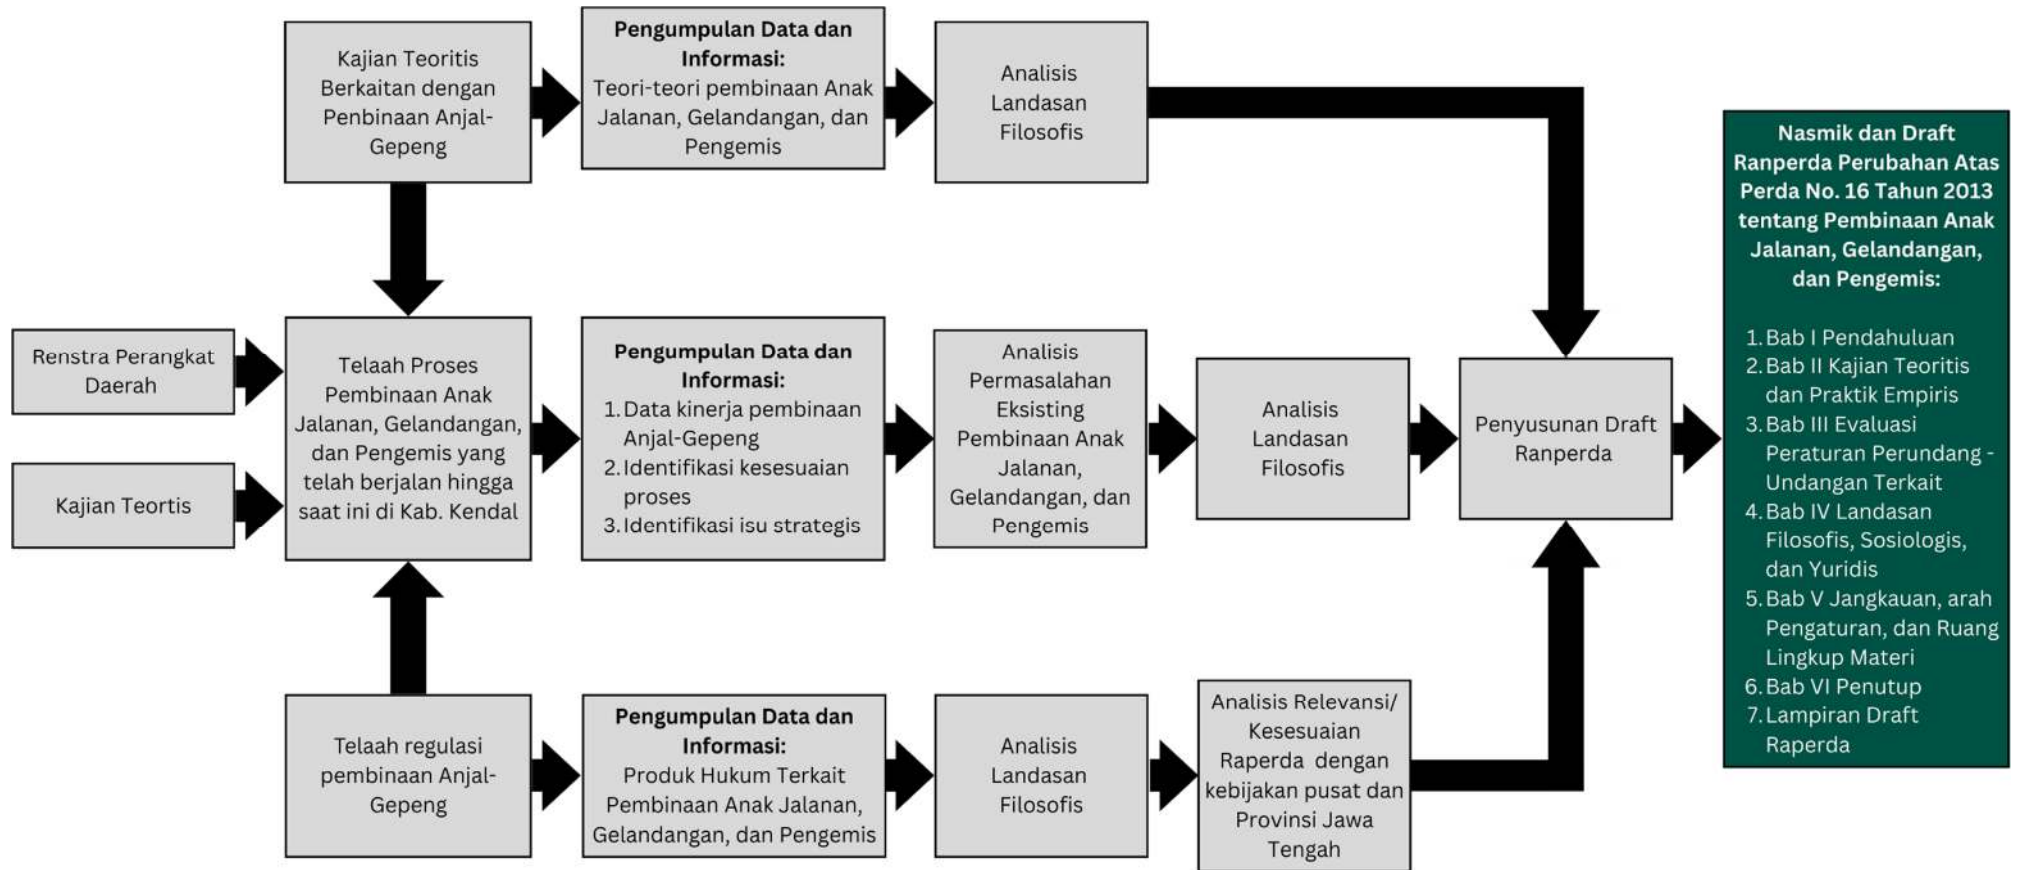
Kajian Teoritis Berkaitan dengan Penbinaan Anjal-Gepeng

**Pengumpulan Data dan Informasi:**
Teori-teori pembinaan Anak Jalanan, Gelandangan, dan Pengemis

Analisis Landasan Filosofis

Renstra Perangkat Daerah

Kajian Teortis

Telaah Proses Pembinaan Anak Jalanan, Gelandangan, dan Pengemis yang telah berjalan hingga saat ini di Kab. Kendal

**Pengumpulan Data dan Informasi:**
1. Data kinerja pembinaan Anjal-Gepeng
2. Identifikasi kesesuaian proses
3. Identifikasi isu strategis

Analisis Permasalahan Eksisting Pembinaan Anak Jalanan, Gelandangan, dan Pengemis

Analisis Landasan Filosofis

Penyusunan Draft Ranperda

Telaah regulasi pembinaan Anjal-Gepeng

**Pengumpulan Data dan Informasi:**
Produk Hukum Terkait Pembinaan Anak Jalanan, Gelandangan, dan Pengemis

Analisis Landasan Filosofis

Analisis Relevansi/ Kesesuaian Raperda dengan kebijakan pusat dan Provinsi Jawa Tengah

**Nasmik dan Draft Ranperda Perubahan Atas Perda No. 16 Tahun 2013 tentang Pembinaan Anak Jalanan, Gelandangan, dan Pengemis:**

1. Bab I Pendahuluan
2. Bab II Kajian Teoritis dan Praktik Empiris
3. Bab III Evaluasi Peraturan Perundang - Undangan Terkait
4. Bab IV Landasan Filosofis, Sosiologis, dan Yuridis
5. Bab V Jangkauan, arah Pengaturan, dan Ruang Lingkup Materi
6. Bab VI Penutup
7. Lampiran Draft Raperda